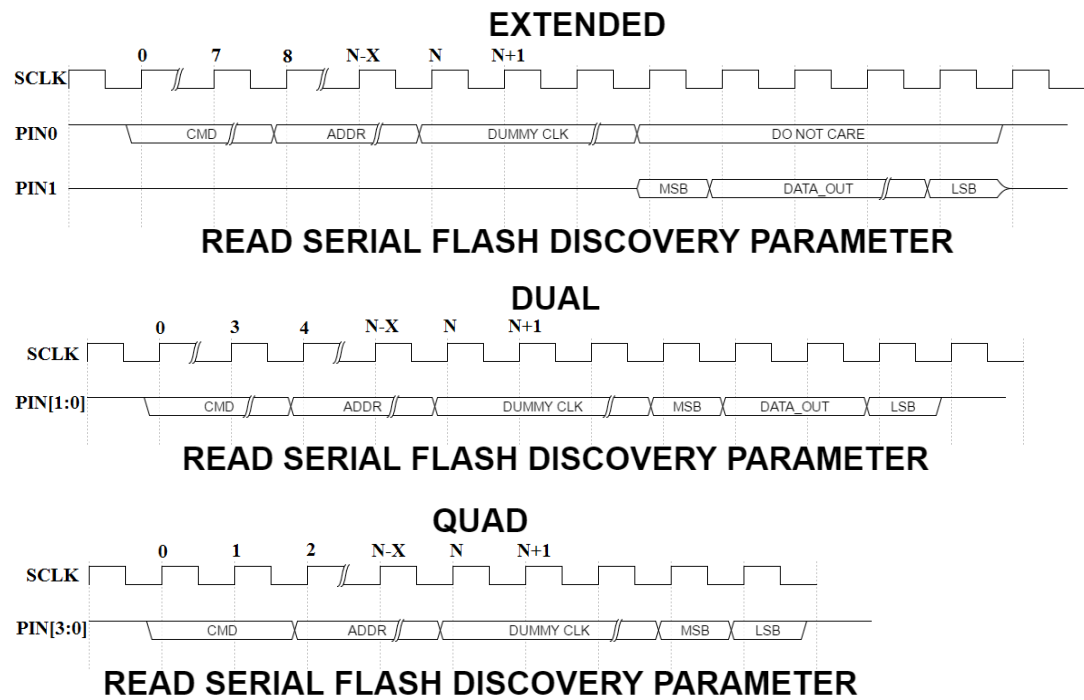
EXTENDED

0 7 8 N-X N N+1

SCLK

PIN0 CMD ADDR DUMMY CLK DO NOT CARE

PIN1 MSB DATA_OUT LSB

READ SERIAL FLASH DISCOVERY PARAMETER

DUAL

0 3 4 N-X N N+1

SCLK

PIN[1:0] CMD ADDR DUMMY CLK MSB DATA_OUT LSB

READ SERIAL FLASH DISCOVERY PARAMETER

QUAD

0 1 2 N-X N N+1

SCLK

PIN[3:0] CMD ADDR DUMMY CLK MSB LSB

READ SERIAL FLASH DISCOVERY PARAMETER